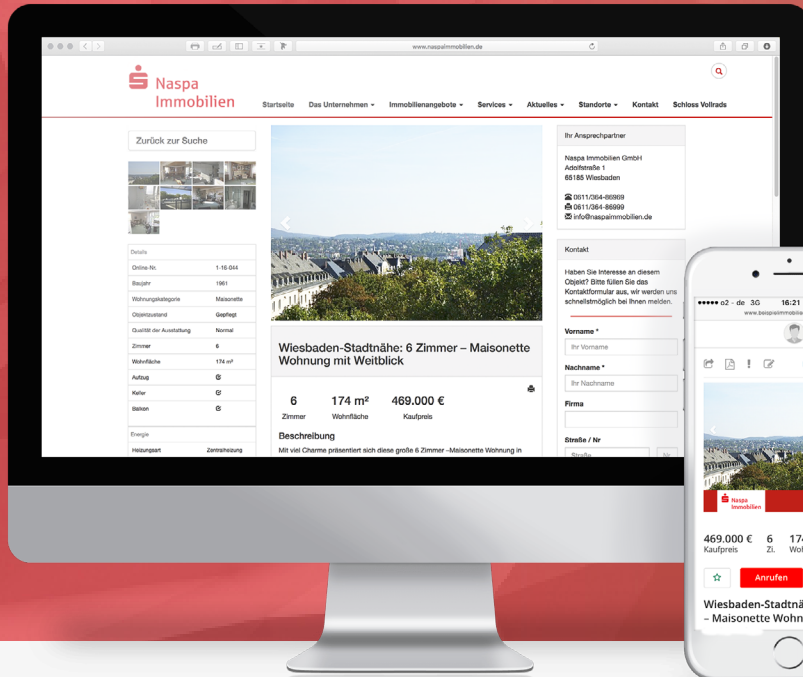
www.naspaimmobilien.de

Naspa Immobilien

Startseite Das Unternehmen Immobilienangebote Services Aktuelles Standorte Kontakt Schloss Vollrads

Zurück zur Suche

Details

| Online-Nr. | 1-16-044 |
|---|---|
| Baujahr | 1961 |
| Wohnungskategorie | Maisonette |
| Objektzustand | Gepflegt |
| Qualität der Ausstattung | Normal |
| Zimmer | 6 |
| Wohnfläche | 174 m² |
| Aufzug | |
| Keller | |
| Balkon | |

Energie

| Heizungsart | Zentralheizung |
|---|---|

Wiesbaden-Stadtnähe: 6 Zimmer – Maisonette Wohnung mit Weitblick

6 Zimmer
174 m² Wohnfläche
469.000 € Kaufpreis

Beschreibung

Mit viel Charme präsentiert sich diese große 6 Zimmer -Maisonette Wohnung in

Ihr Ansprechpartner

Naspa Immobilien GmbH
Adolfstraße 1
65185 Wiesbaden

0611/364-86969
0611/364-86999
info@naspaimmobilien.de

Kontakt

Haben Sie Interesse an diesem Objekt? Bitte füllen Sie das Kontaktformular aus, wir werden uns schnellstmöglich bei Ihnen melden.

Vorname *
Ihr Vorname
Nachname *
Ihr Nachname
Firma
Straße / Nr
Straße
Nr

●●●●● o2 - de 3G 16:21
www.beispielimmobilie

Naspa Immobilien

469.000 € Kaufpreis
6 Zi.
17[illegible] Wo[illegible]

Anrufen

Wiesbaden-Stadtnä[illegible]
– Maisonette Wohn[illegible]